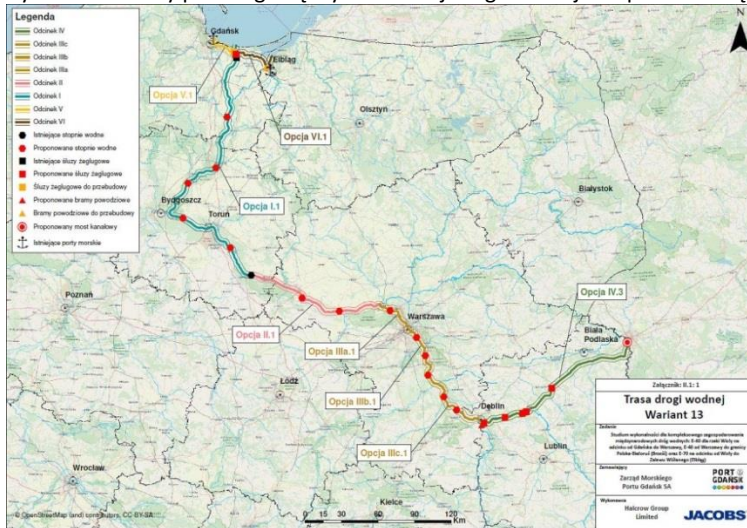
Legenda
Odcinek IV
Odcinek IIIc
Odcinek IIIb
Odcinek IIIa
Odcinek II
Odcinek I
Odcinek V
Odcinek VI
Istniejące stopnie wodne
Proponowane stopnie wodne
Istniejące śluzy żeglugowe
Proponowane śluzy żeglugowe
Śluzy żeglugowe do przebudowy
Proponowane bramy powodziowe
Bramy powodziowe do przebudowy
Proponowany most kanałowy
Istniejące porty morskie

Gdańsk
Elbląg
Opcja V.1
Opcja VI.1
Olsztyn
Opcja I.1
Bydgoszcz
Toruń
Białystok
Poznań
Opcja II.1
Warszawa
Opcja IIIa.1
Opcja IV.3
Biała Podlaska
Łódź
Opcja IIIb.1
Dęblin
Opcja IIIc.1
Lublin
Wrocław
Kielce

Załącznik: II.1: 1
Trasa drogi wodnej
Wariant 13
Zadanie
Studium wykonalności dla kompleksowego zagospodarowania międzynarodowych dróg wodnych E-40 dla rzeki Wisły na odcinku od Gdańska do Warszawy, E-40 od Warszawy do granicy Polska-Białoruś (Brześć) oraz E-70 na odcinku od Wisły do Zalewu Wiślanego (Elbląg)
Zamawiający
Zarząd Morskiego Portu Gdańsk SA
PORT GDAŃSK
Wykonawca
Halcrow Group Limited
JACOBS

0 15 30 60 90 120 Km
© OpenStreetMap (and) contributors, CC BY-SA